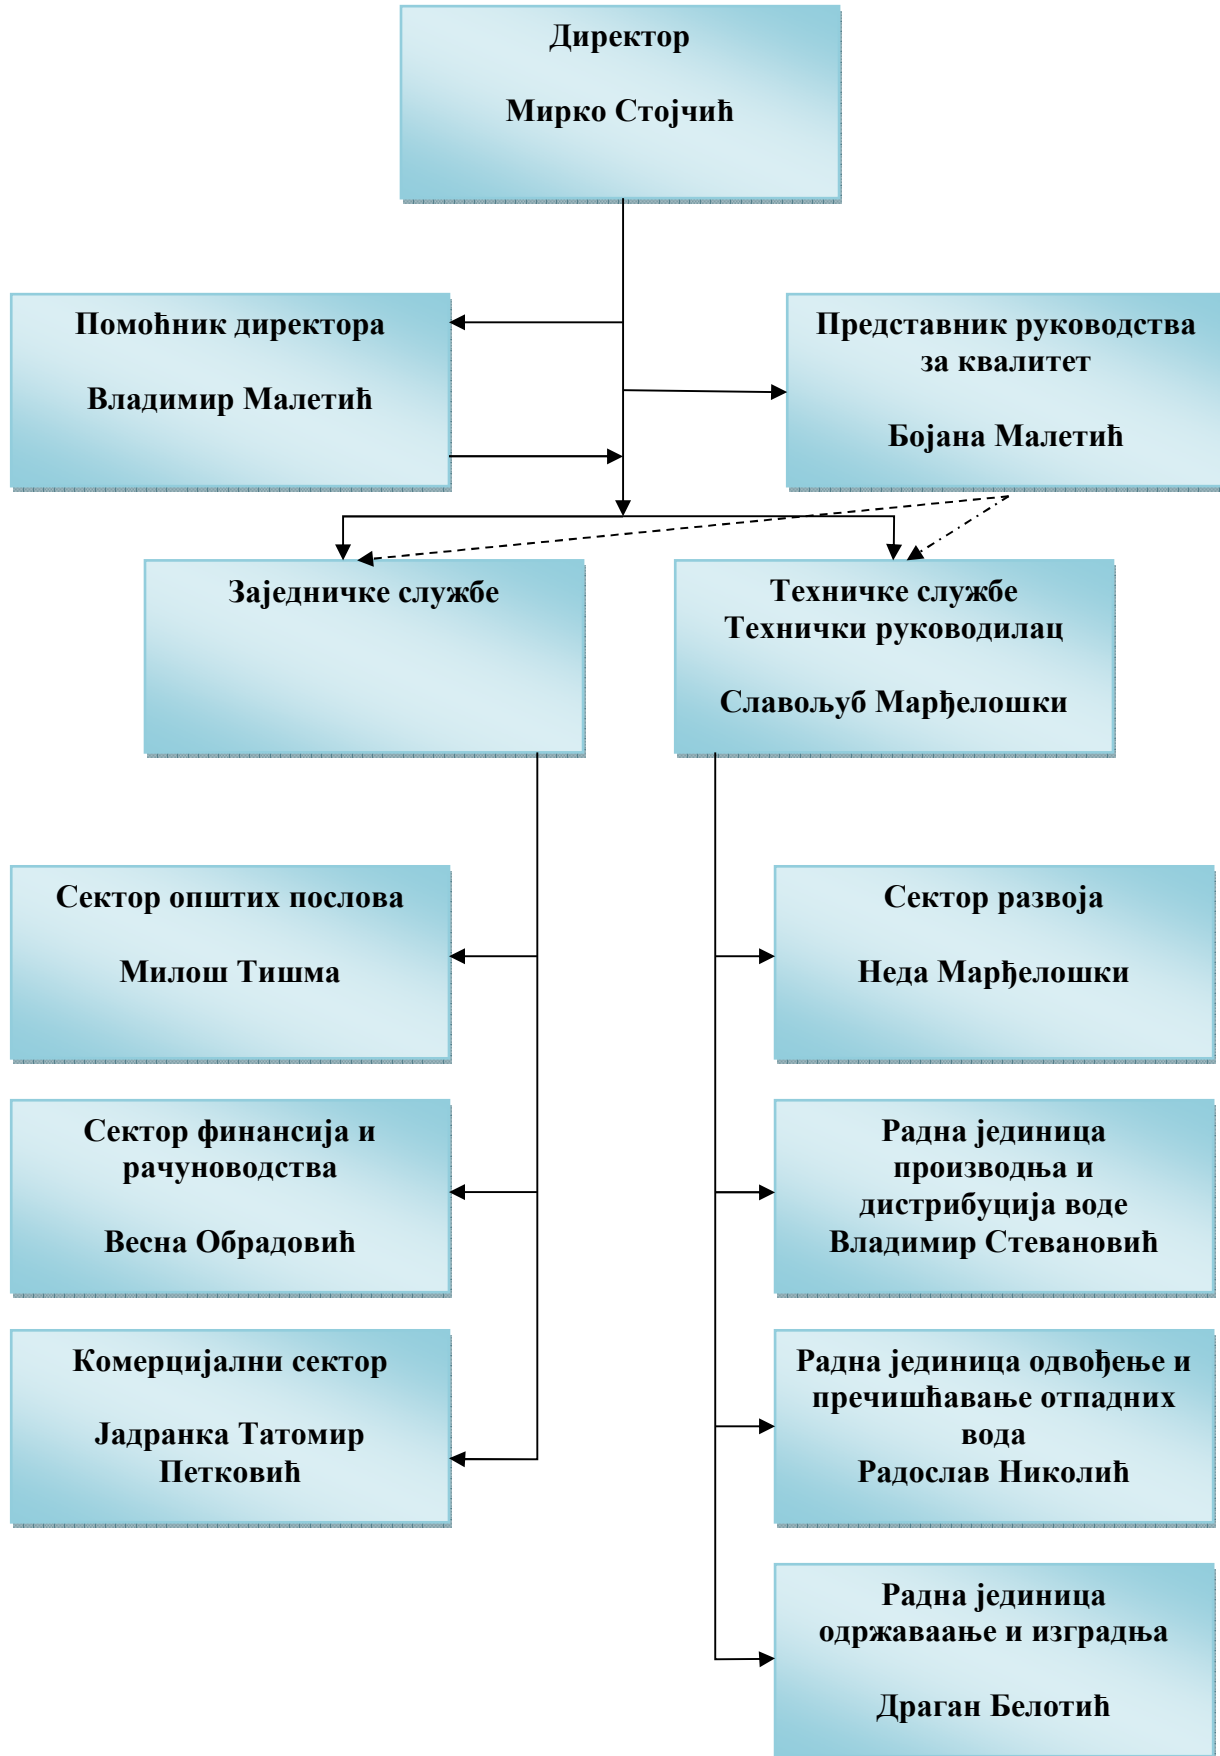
Директор

Мирко Стојчић

Помоћник директора

Владимир Малетић

Представник руководства за квалитет

Бојана Малетић

Заједничке службе

Техничке службе
Технички руководилац

Славољуб Марђелошки

Сектор општих послова

Милош Тишма

Сектор финансија и рачуноводства

Весна Обрадовић

Комерцијални сектор

Јадранка Татомир Петковић

Сектор развоја

Неда Марђелошки

Радна јединица производња и дистрибуција воде
Владимир Стевановић

Радна јединица одвођење и пречишћавање отпадних вода
Радослав Николић

Радна јединица одржаваање и изградња

Драган Белотић